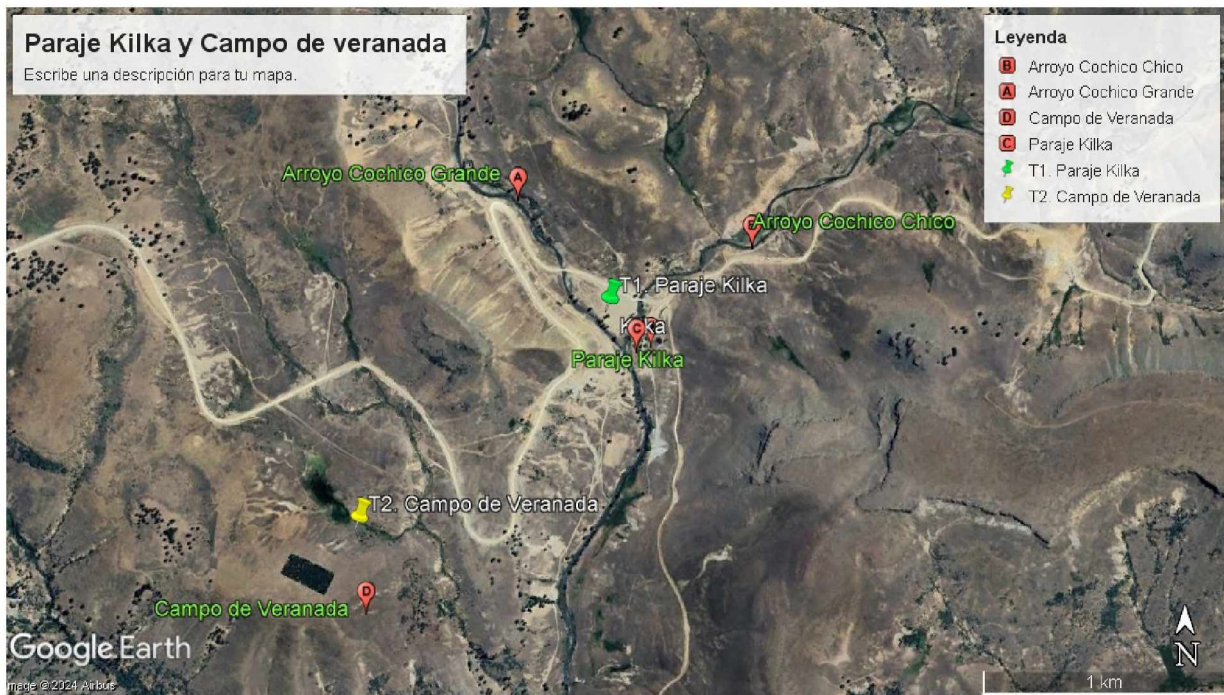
Paraje Kilka y Campo de veranada
Escribe una descripción para tu mapa.

Leyenda
B Arroyo Cochico Chico
A Arroyo Cochico Grande
D Campo de Veranada
C Paraje Kilka
T1. Paraje Kilka
T2. Campo de Veranada

Arroyo Cochico Grande A
B Arroyo Cochico Chico
T1. Paraje Kilka
Kilka
C
Paraje Kilka
T2. Campo de Veranada
D
Campo de Veranada

Google Earth
Image © 2024 Airbus
1 km
N